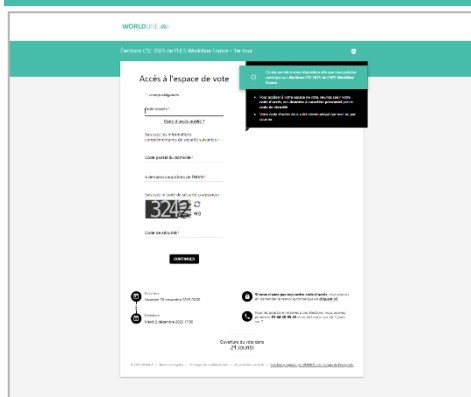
WORLDLINE

Élections CSE 2025 de l'UES Worldline France - 1er tour

Accès à l'espace de vote

* champs obligatoires

Code d'accès *

Code d'accès oublié ?

Saisissez les informations complémentaires de sécurité suivantes :

Code postal du domicile *

4 derniers caractères de l'IBAN *

Saisissez le code de sécurité ci-dessous *

3242

Code de sécurité *

CONTINUER

Ce site de vote à votre disposition afin que vous puissiez participer aux Élections CSE 2025 de l'UES Worldline France.

Pour accéder à votre espace de vote, veuillez saisir votre code d'accès, les éléments à caractère personnel, puis le code de sécurité.

Votre code d'accès vous a été communiqué par mail ou par courrier.

Ouverture
Vendredi 28 novembre 2025 09:00

Fermeture
Mardi 2 décembre 2025 17:00

Si vous n'avez pas reçu votre code d'accès, vous pouvez en demander la réémission automatique en cliquant ici

Pour les questions relatives aux élections, vous pouvez joindre le 01 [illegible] du lundi au vendredi de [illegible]

Ouverture du vote dans
24 jour(s)

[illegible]